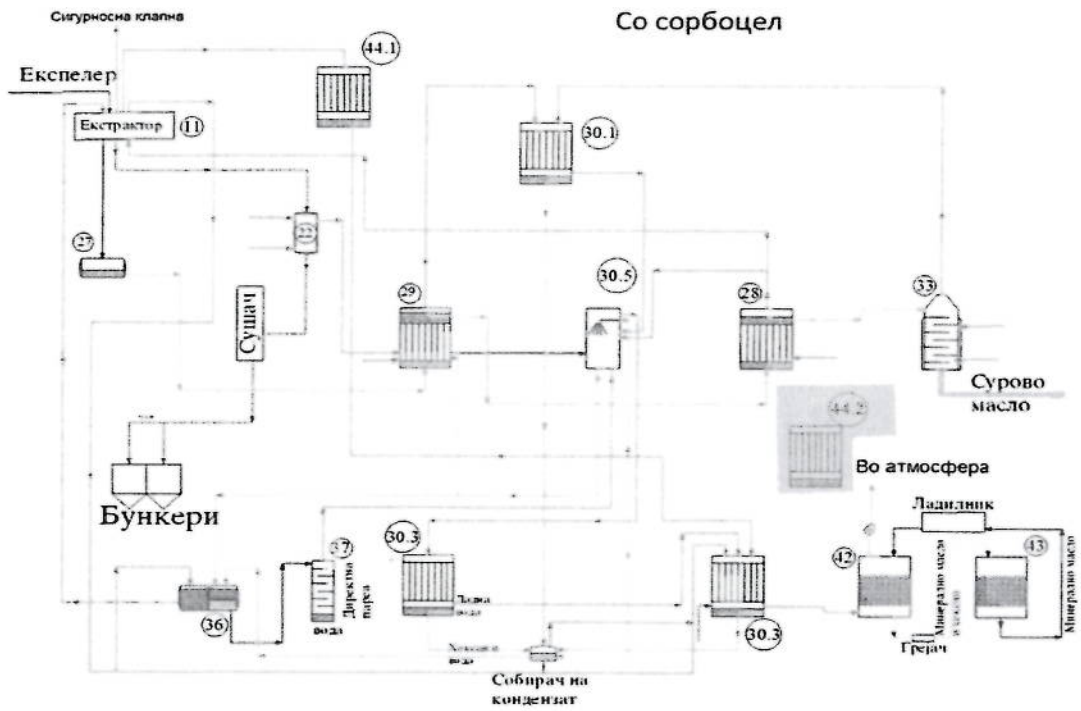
Сигурносна клапна

Со сорбоцел

Експелер

Екстрактор (11)

44.1

30.1

27

22

Сушач

29

30.5

28

33

Сурово масло

44.2

Во атмосфера

Бункери

37

Директна пареа

вода

30.3

Ладна вода

Ладилник

42

43

Минерално масло

Минерално масло

36

Ладна вода

Собирач на кондензат

30.3

Грејач